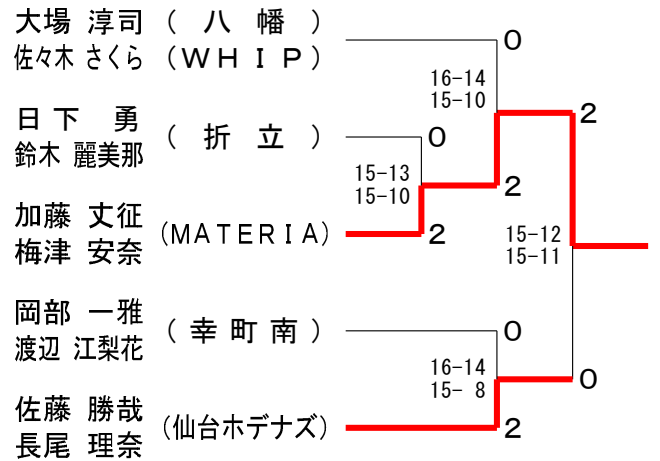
大場　淳司　（　八　幡　）
佐々木 さくら　（ＷＨＩＰ）

日下　勇　（　折　立　）
鈴木　麗美那

加藤　丈征　（MATERIA）
梅津　安奈

岡部　一雅　（　幸　町　南　）
渡辺　江梨花

佐藤　勝哉　（仙台ホデナズ）
長尾　理奈

0
16-14
15-10
2
0
15-13
15-10
2
2
15-12
15-11
0
16-14
15- 8
0
2